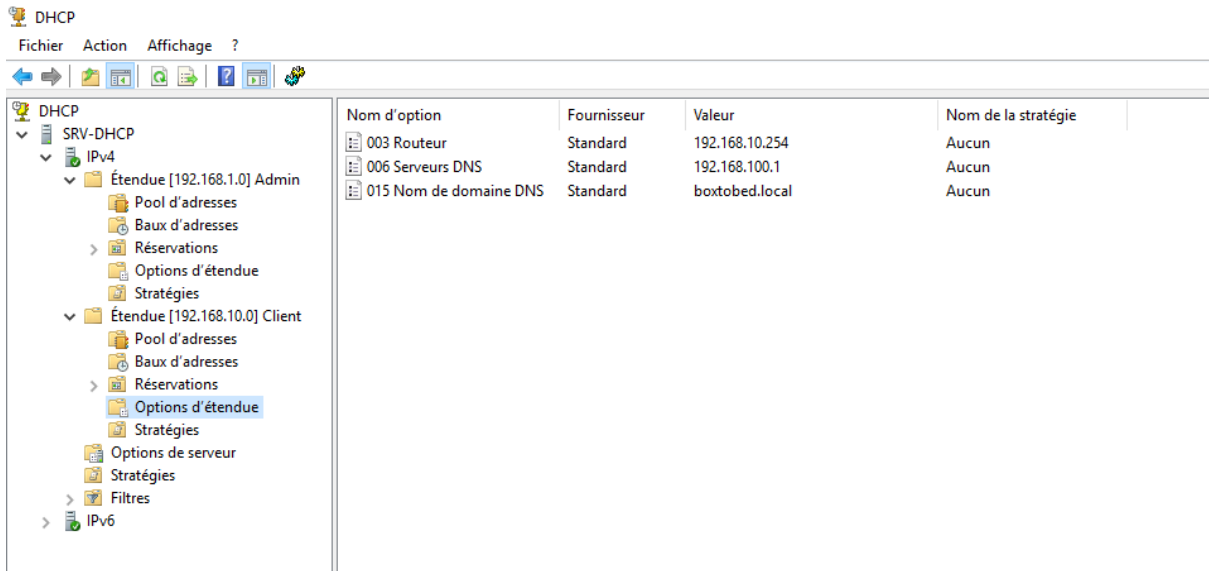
DHCP

Fichier Action Affichage ?

DHCP
SRV-DHCP
IPv4
Étendue [192.168.1.0] Admin
Pool d'adresses
Baux d'adresses
Réservations
Options d'étendue
Stratégies
Étendue [192.168.10.0] Client
Pool d'adresses
Baux d'adresses
Réservations
Options d'étendue
Stratégies
Options de serveur
Stratégies
Filtres
IPv6

| Nom d'option | Fournisseur | Valeur | Nom de la stratégie |
|---|---|---|---|
| 003 Routeur | Standard | 192.168.10.254 | Aucun |
| 006 Serveurs DNS | Standard | 192.168.100.1 | Aucun |
| 015 Nom de domaine DNS | Standard | boxtobed.local | Aucun |